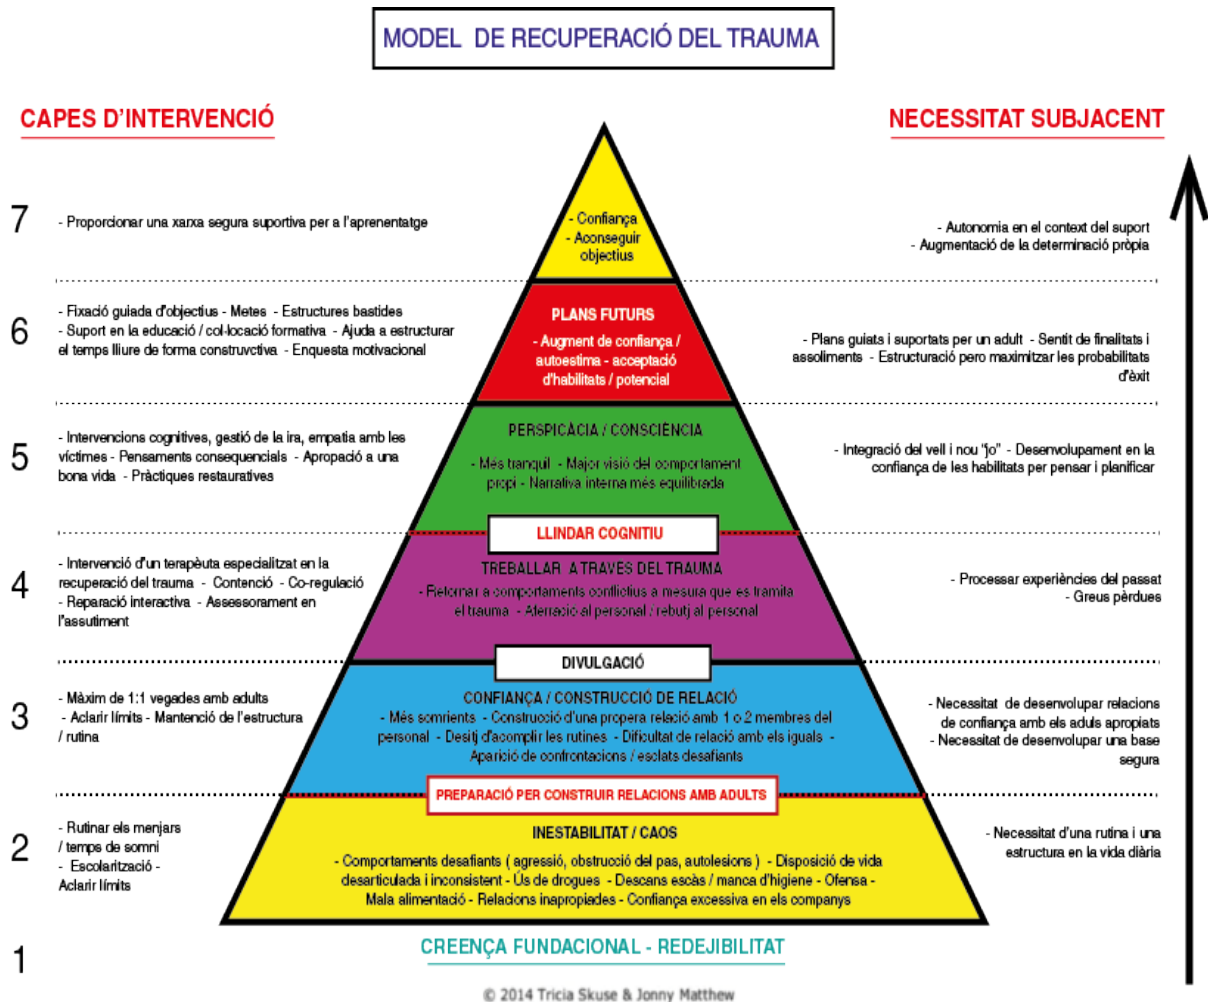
MODEL DE RECUPERACIÓ DEL TRAUMA

CAPES D'INTERVENCIÓ

NECESSITAT SUBJACENT

7

- Proporcionar una xarxa segura suportiva per a l'aprenentatge

- Confiança
- Aconseguir objectius

- Autonomia en el context del suport
- Augmentació de la determinació pròpia

6

- Fixació guiada d'objectius - Metes - Estructures bastides
- Suport en la educació / col·locació formativa - Ajuda a estructurar el temps lliure de forma construvctiva - Enquesta motivacional

PLANS FUTURS

- Augment de confiança / autoestima - acceptació d'habilitats / potencial

- Plans guiats i suportats per un adult - Sentit de finalitats i assoliments - Estructuració pero maximitzar les probabilitats d'èxit

5

- Intervencions cognitives, gestió de la ira, empatia amb les víctimes - Pensaments consequencials - Apropació a una bona vida - Pràctiques restauratives

PERSPICÀCIA / CONSCIÈNCIA

- Més tranquil - Major visió del comportament propi - Narrativa interna més equilibrada

- Integració del vell i nou "jo" - Desenvolupament en la confiança de les habilitats per pensar i planificar

LLINDAR COGNITIU

4

- Intervenció d'un terapèuta especialitzat en la recuperació del trauma - Contenció - Co-regulació
- Reparació interactiva - Assessorament en l'assutiment

TREBALLAR A TRAVES DEL TRAUMA

- Retornar a comportaments conflictius a mesura que es tramita el trauma - Afectació al personal / rebutj al personal

- Processar experiències del passat
- Greus pèrdues

DIVULGACIÓ

3

- Màxim de 1:1 vegades amb adults
- Aclarir límits - Mantenció de l'estructura / rutina

CONFIANÇA / CONSTRUCCIÓ DE RELACIÓ

- Més somrients - Construcció d'una propera relació amb 1 o 2 membres del personal - Desitj d'acomplir les rutines - Dificultat de relació amb els iguals - Aparició de confrontacions / esclats desafiants

- Necessitat de desenvolupar relacions de confiança amb els aduls apropiats
- Necessitat de desenvolupar una base segura

PREPARACIÓ PER CONSTRUIR RELACIONS AMB ADULTS

2

- Rutinar els menjars / temps de somni
- Escolarització -
Aclarir límits

INESTABILITAT / CAOS

- Comportaments desafiants ( agressió, obstrucció del pas, autolesions ) - Disposició de vida desarticulada i inconsistent - Ús de drogues - Descans escàs / manca d'higiene - Ofensa - Mala alimentació - Relacions inapropiades - Confiança excessiva en els companys

- Necessitat d'una rutina i una estructura en la vida diària

1

CREENÇA FUNDACIONAL - REDEJIBILITAT

© 2014 Tricia Skuse & Jonny Matthew